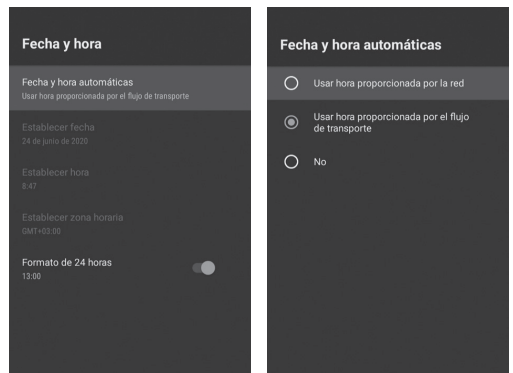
Fecha y hora

Fecha y hora automáticas
Usar hora proporcionada por el flujo de transporte

Establecer fecha
24 de junio de 2020

Establecer hora
8:47

Establecer zona horaria
GMT+03:00

Formato de 24 horas
13:00

Fecha y hora automáticas

Usar hora proporcionada por la red

Usar hora proporcionada por el flujo de transporte

No